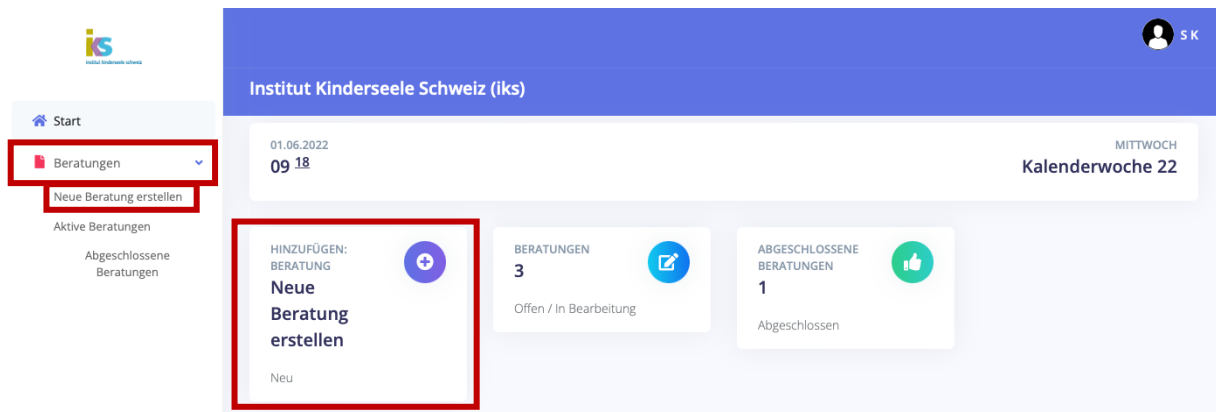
iks
institut kinderseele schweiz

Start

Beratungen

Neue Beratung erstellen

Aktive Beratungen

Abgeschlossene Beratungen

SK

Institut Kinderseele Schweiz (iks)

01.06.2022
09 $^{\underline{18}}$

MITTWOCH
Kalenderwoche 22

HINZUFÜGEN: BERATUNG
Neue Beratung erstellen
Neu

BERATUNGEN
3
Offen / In Bearbeitung

ABGESCHLOSSENE BERATUNGEN
1
Abgeschlossen